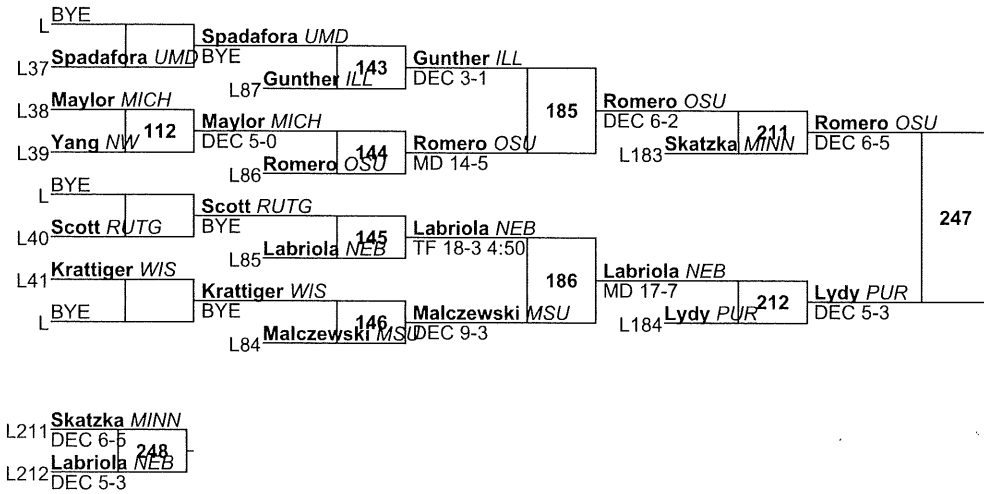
L BYE
L37 Spadafora UMD
Spadafora UMD
BYE
L87 Gunther ILL
143
Gunther ILL
DEC 3-1
L38 Maylor MICH
L39 Yang NW
112
Maylor MICH
DEC 5-0
L86 Romero OSU
144
Romero OSU
MD 14-5
185
Romero OSU
DEC 6-2
L183 Skatzka MINN
211
Romero OSU
DEC 6-5
L BYE
L40 Scott RUTG
Scott RUTG
BYE
L85 Labriola NEB
145
Labriola NEB
TF 18-3 4:50
L41 Krattiger WIS
L BYE
Krattiger WIS
BYE
L84 Malczewski MSU
146
Malczewski MSU
DEC 9-3
186
Labriola NEB
MD 17-7
L184 Lydy PUR
212
Lydy PUR
DEC 5-3
247

L211 Skatzka MINN
DEC 6-5
248
L212 Labriola NEB
DEC 5-3